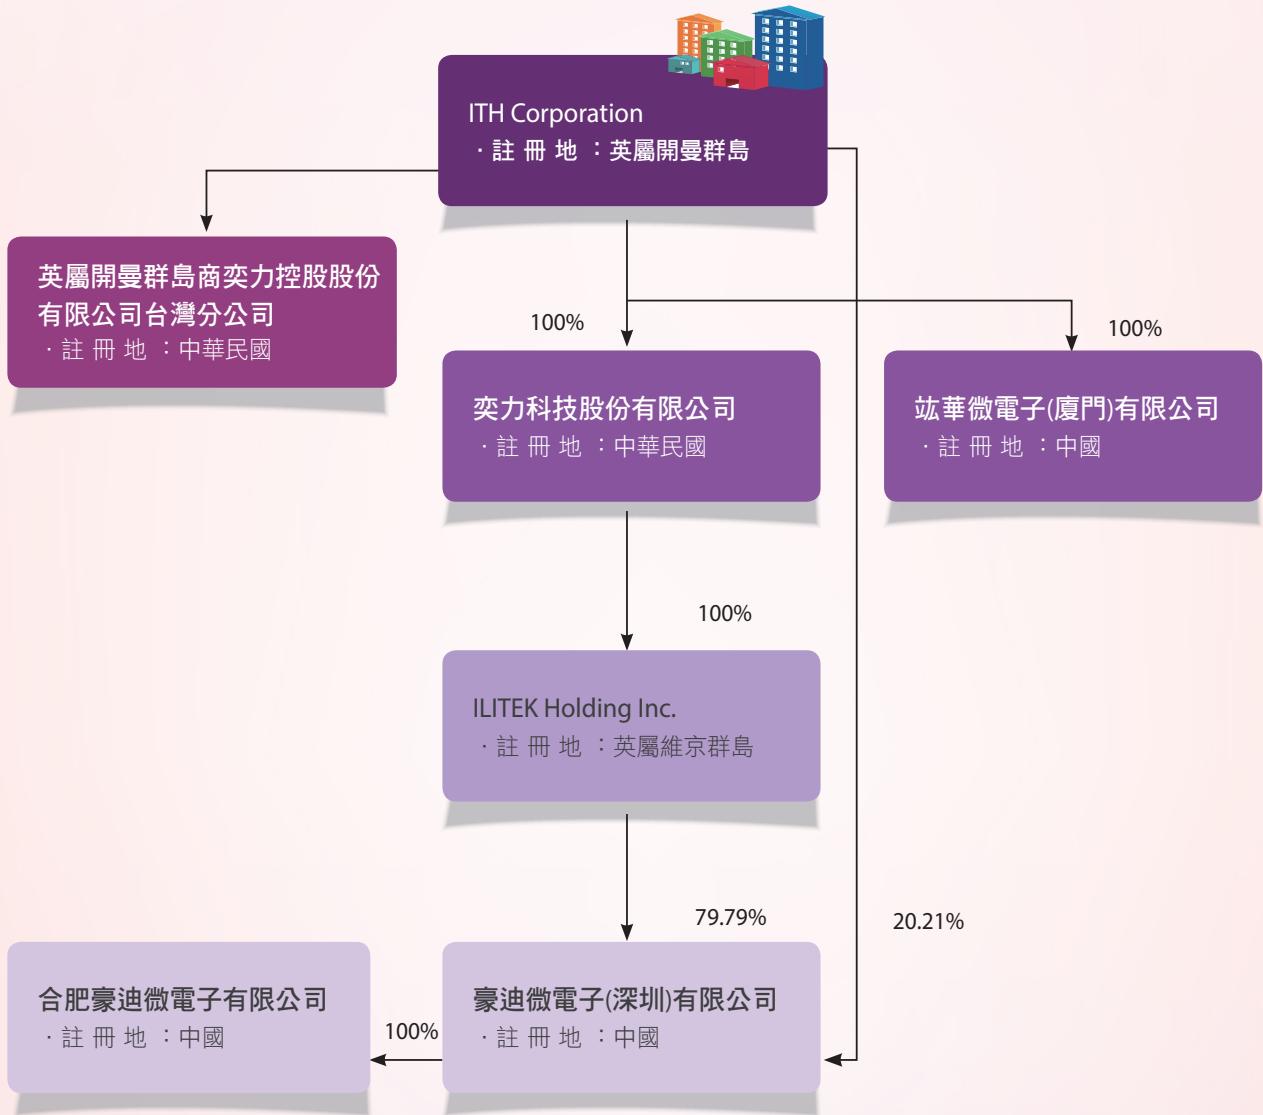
ITH Corporation
・註 冊 地 ：英屬開曼群島

英屬開曼群島商奕力控股股份有限公司台灣分公司
・註 冊 地 ：中華民國

100%

奕力科技股份有限公司
・註 冊 地 ：中華民國

100%

竑華微電子(廈門)有限公司
・註 冊 地 ：中國

100%

ILITEK Holding Inc.
・註 冊 地 ：英屬維京群島

79.79%

20.21%

合肥豪迪微電子有限公司
・註 冊 地 ：中國

100%

豪迪微電子(深圳)有限公司
・註 冊 地 ：中國